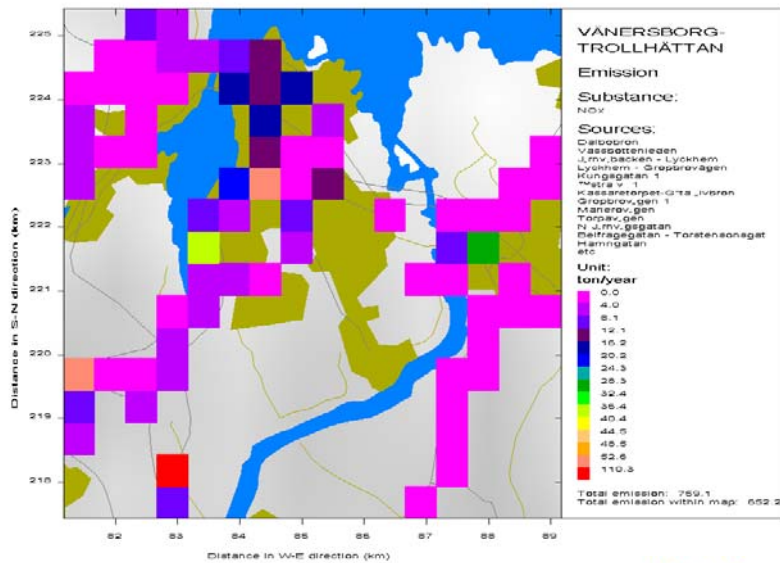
225
224
223
222
221
220
219
218

Distance in S-N direction (km)

82 83 84 85 86 87 88 89

Distance in W-E direction (km)

VÄNERSBORG-TROLLHÄTTAN

Emission

Substance:
NOx

Sources:
Dalbobron
Vassbottenleden
J.mv.backen - Lyckhem
Lyckhem - Gröpbrovägen
Kungsgatan 1
Östra v. 1
Kassaretorpet-Göta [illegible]
Gröpbrov.gen 1
Manerov.gen
Torpav.gen
N J.mv.gsgatan
Belfragegatan - Torstensonsgat
Hamngatan
etc

Unit:
ton/year
0.0
4.0
8.1
12.1
16.2
20.2
24.3
28.3
32.4
36.4
40.4
44.5
48.5
52.6
110.3

Total emission: 759.1
Total emission within map: 652.2